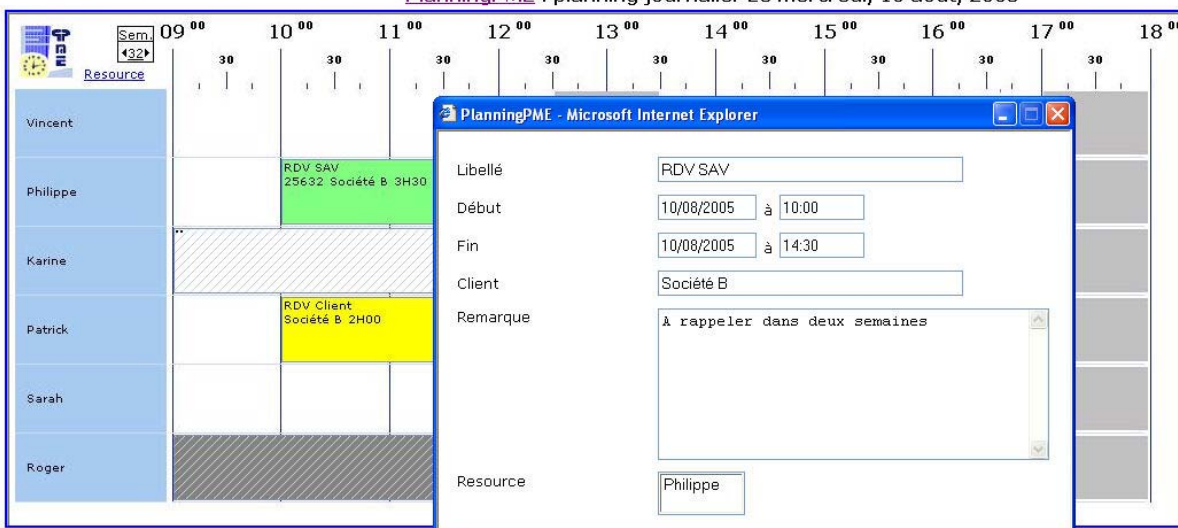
PlanningPME : planning journalier du mercredi, 10 août, 2005

Sem.
◂32▸
Resource

$09^{00}$ 30 $10^{00}$ 30 $11^{00}$ 30 $12^{00}$ 30 $13^{00}$ 30 $14^{00}$ 30 $15^{00}$ 30 $16^{00}$ 30 $17^{00}$ 30 $18^{00}$

Vincent

Philippe

RDV SAV
25632 Société B 3H30

Karine

Patrick

RDV Client
Société B 2H00

Sarah

Roger

PlanningPME - Microsoft Internet Explorer

Libellé RDV SAV

Début 10/08/2005 à 10:00

Fin 10/08/2005 à 14:30

Client Société B

Remarque A rappeler dans deux semaines

Resource Philippe